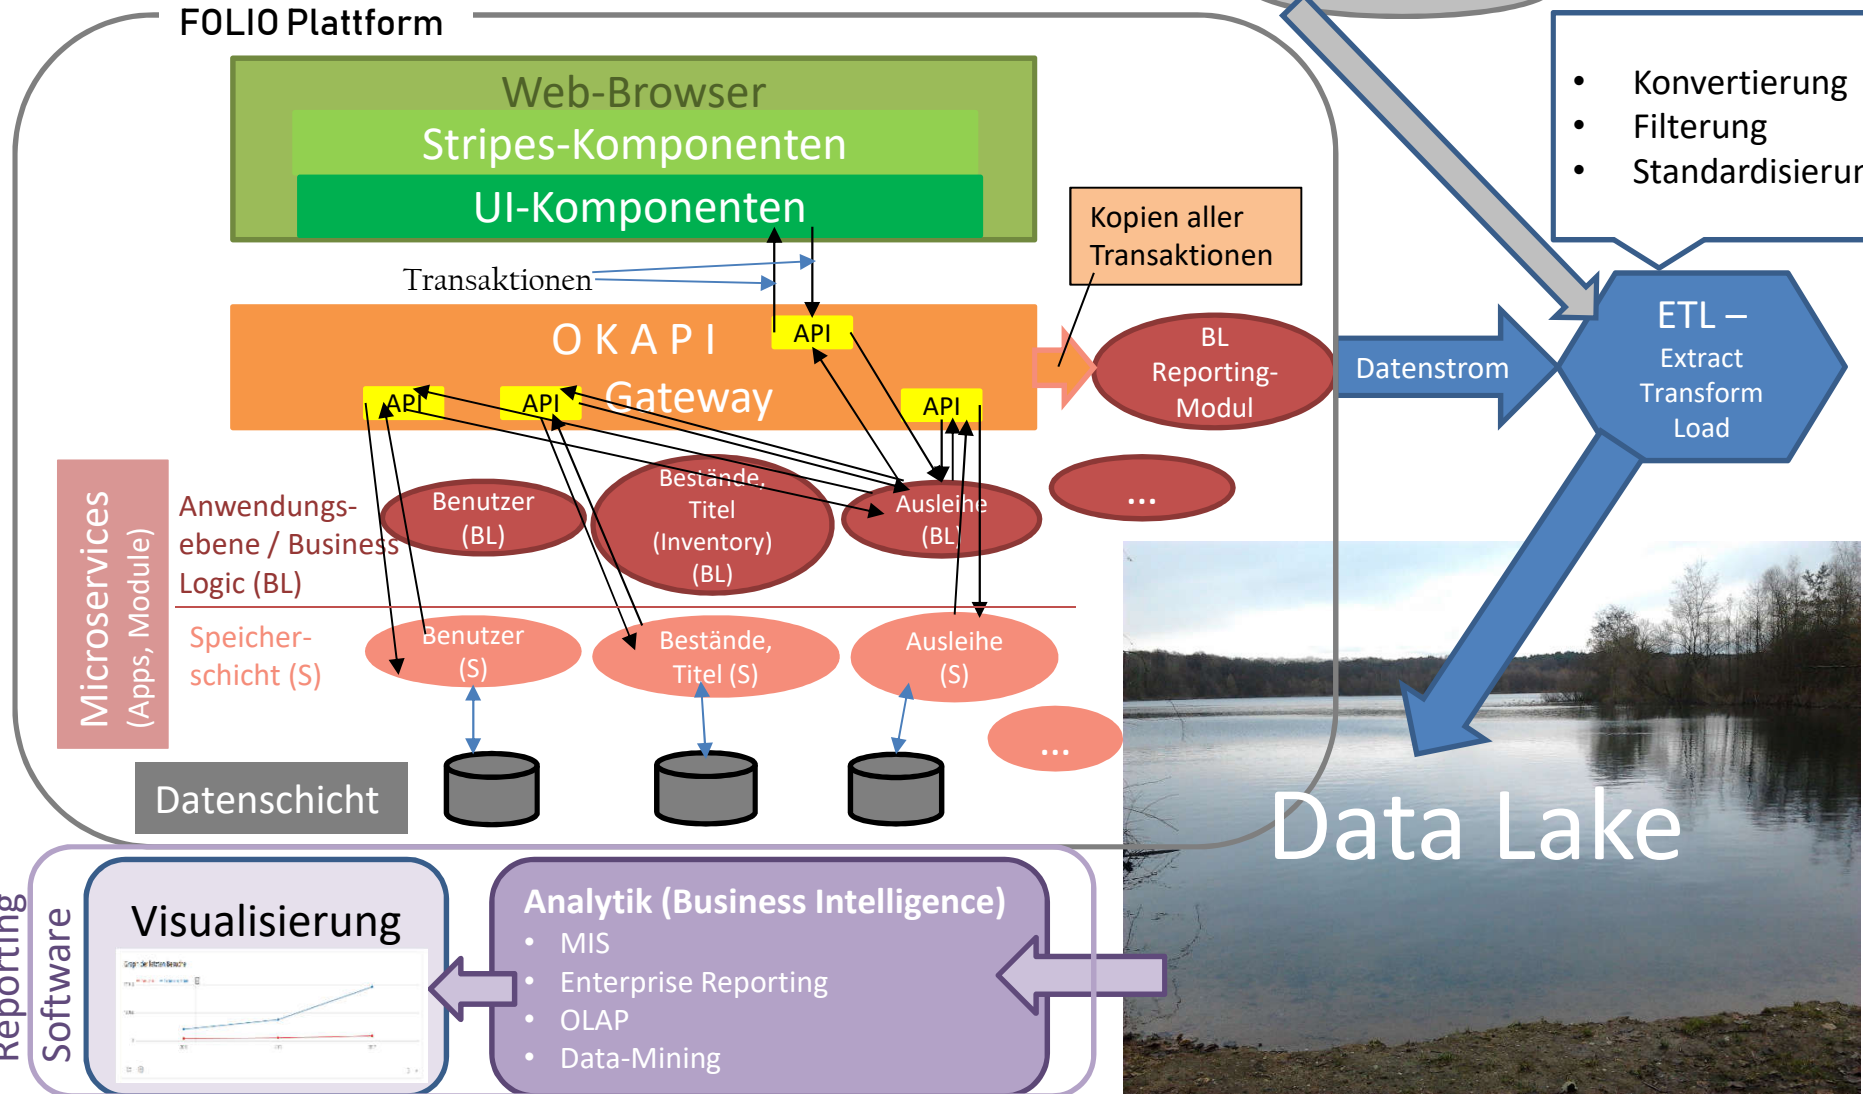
FOLIO Plattform

Web-Browser
Stripes-Komponenten
UI-Komponenten

Transaktionen

Kopien aller Transaktionen

OKAPI Gateway

API
API
API
API

BL Reporting-Modul

• Konvertierung
• Filterung
• Standardisierur

Datenstrom

ETL – Extract Transform Load

Microservices (Apps, Module)

Anwendungsebene / Business Logic (BL)

Benutzer (BL)
Bestände, Titel (Inventory) (BL)
Ausleihe (BL)
...

Speicherschicht (S)

Benutzer (S)
Bestände, Titel (S)
Ausleihe (S)
...

Datenschicht

Data Lake

Reporting Software

Visualisierung

Analytik (Business Intelligence)
• MIS
• Enterprise Reporting
• OLAP
• Data-Mining